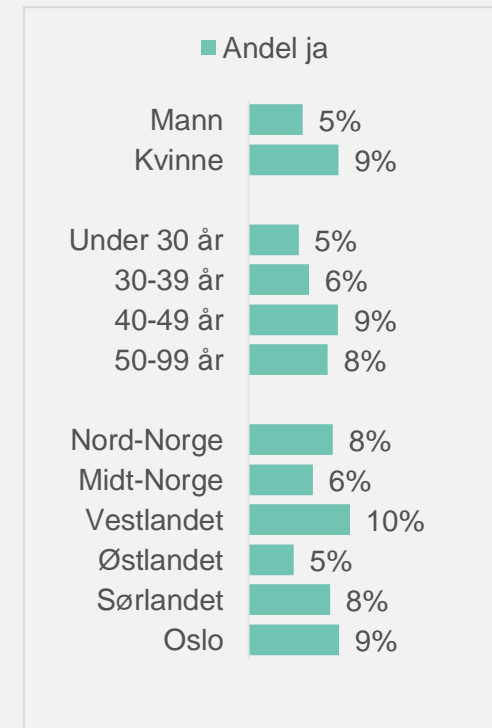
Andel ja

| | |
|---|---|
| Mann | 5% |
| Kvinne | 9% |
| Under 30 år | 5% |
| 30-39 år | 6% |
| 40-49 år | 9% |
| 50-99 år | 8% |
| Nord-Norge | 8% |
| Midt-Norge | 6% |
| Vestlandet | 10% |
| Østlandet | 5% |
| Sørlandet | 8% |
| Oslo | 9% |